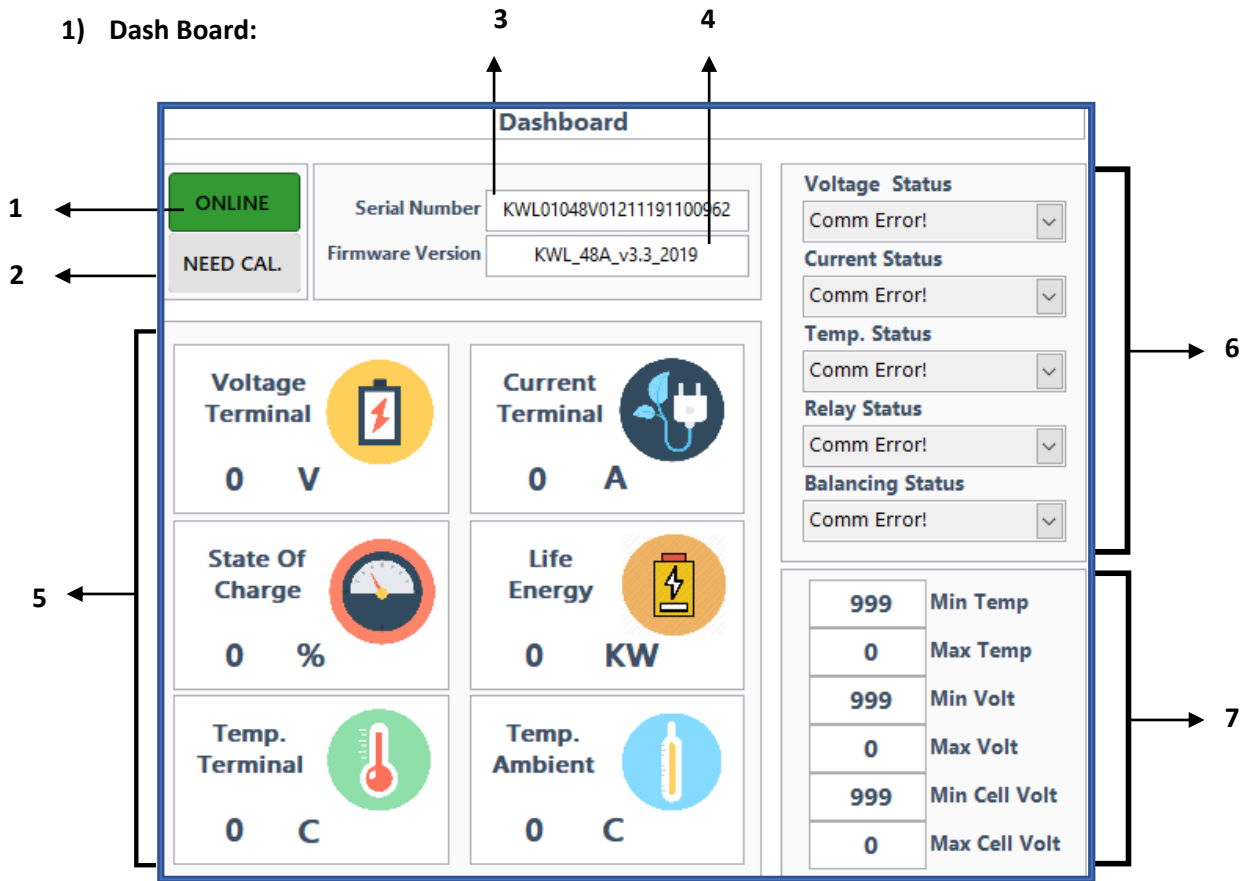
1) Dash Board:

3

4

Dashboard

1

ONLINE

2

NEED CAL.

Serial Number KWL01048V01211191100962

Firmware Version KWL_48A_v3.3_2019

Voltage Status

Comm Error!

Current Status

Comm Error!

Temp. Status

Comm Error!

Relay Status

Comm Error!

Balancing Status

Comm Error!

6

5

Voltage Terminal

0 V

Current Terminal

0 A

State Of Charge

0 %

Life Energy

0 KW

Temp. Terminal

0 C

Temp. Ambient

0 C

| 999 | Min Temp |
|---|---|
| 0 | Max Temp |
| 999 | Min Volt |
| 0 | Max Volt |
| 999 | Min Cell Volt |
| 0 | Max Cell Volt |

7